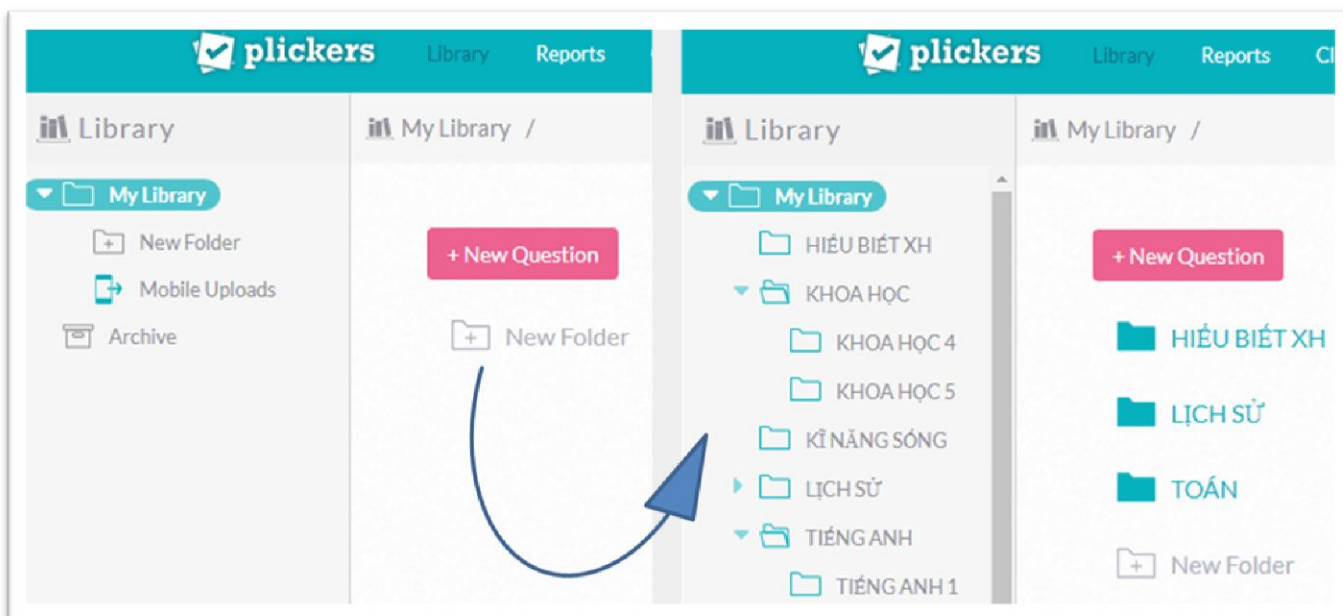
plickers Library Reports

Library

My Library /

My Library

New Folder

Mobile Uploads

Archive

+ New Question

New Folder

plickers Library Reports Cl

Library

My Library /

My Library

HIỂU BIẾT XH

KHOA HỌC

KHOA HỌC 4

KHOA HỌC 5

KĨ NĂNG SỐNG

LỊCH SỬ

TIẾNG ANH

TIẾNG ANH 1

+ New Question

HIỂU BIẾT XH

LỊCH SỬ

TOÁN

New Folder